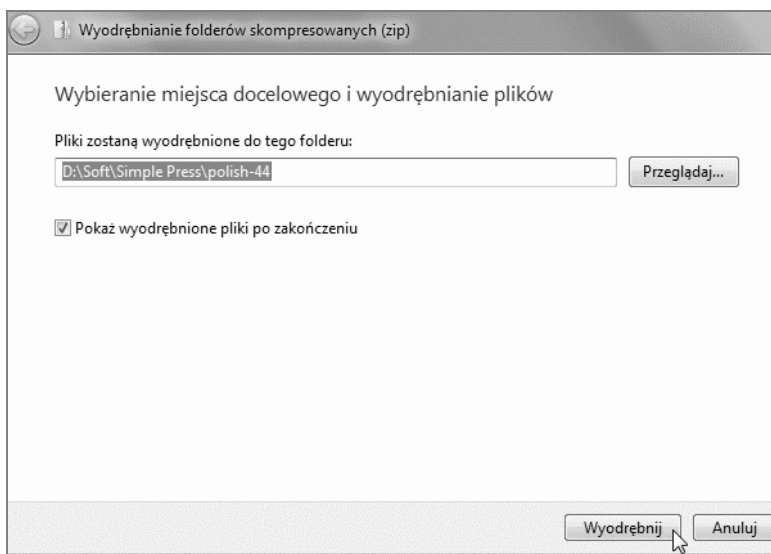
Wyodrębnianie folderów skompresowanych (zip)

Wybieranie miejsca docelowego i wyodrębnianie plików

Pliki zostaną wyodrębnione do tego folderu:

D:\Soft\Simple Press\polish-44

Przeglądaj...

Pokaż wyodrębnione pliki po zakończeniu

Wyodrębnij

Anuluj